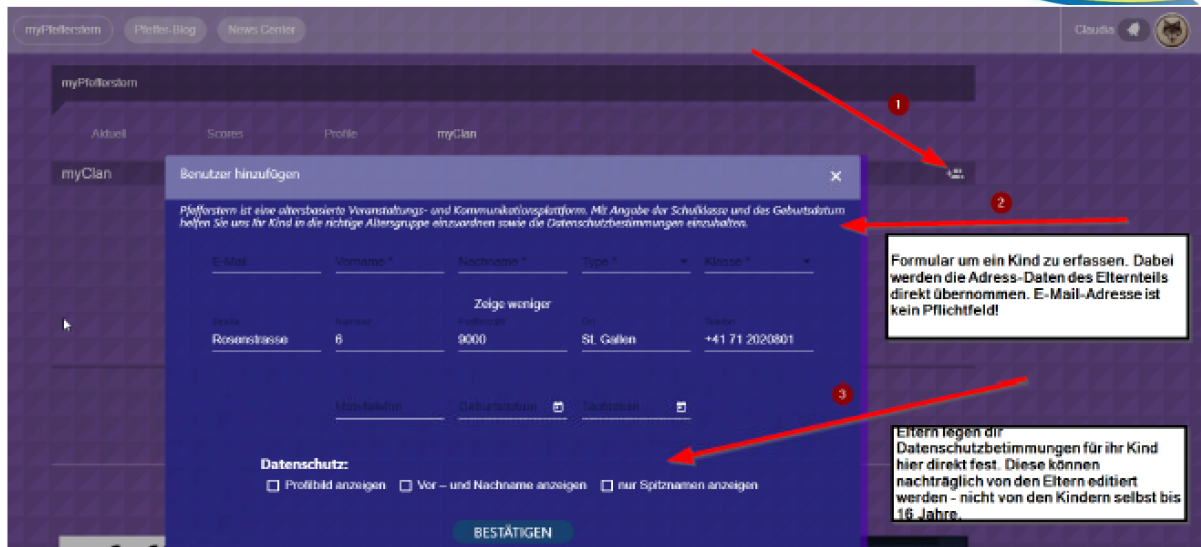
myPfefferstern Pfeffer-Blog News Center

Claudia

myPfefferstern

Aktuell Scores Profile myClan

myClan

1

Benutzer hinzufügen ×

2

Pfefferstern ist eine altersbasierte Veranstaltungs- und Kommunikationsplattform. Mit Angabe der Schulklasse und des Geburtsdatum helfen Sie uns Ihr Kind in die richtige Altersgruppe einzuordnen sowie die Datenschutzbestimmungen einzuhalten.

Formular um ein Kind zu erfassen. Dabei werden die Adress-Daten des Elternteils direkt übernommen. E-Mail-Adresse ist kein Pflichtfeld!

E-Mail Vorname * Nachname * Type * Klasse *

Zeige weniger

Strasse Nummer Postleitzahl Ort Telefon

Rosenstrasse 6 9000 St. Gallen +41 71 2020801

3

Mitgliedseit Geburtsdatum Taufdatum

Eltern legen die Datenschutzbetimmungen für ihr Kind hier direkt fest. Diese können nachträglich von den Eltern editiert werden - nicht von den Kindern selbst bis 16 Jahre.

Datenschutz:

☐ Profilbild anzeigen ☐ Vor – und Nachname anzeigen ☐ nur Spitznamen anzeigen

BESTÄTIGEN